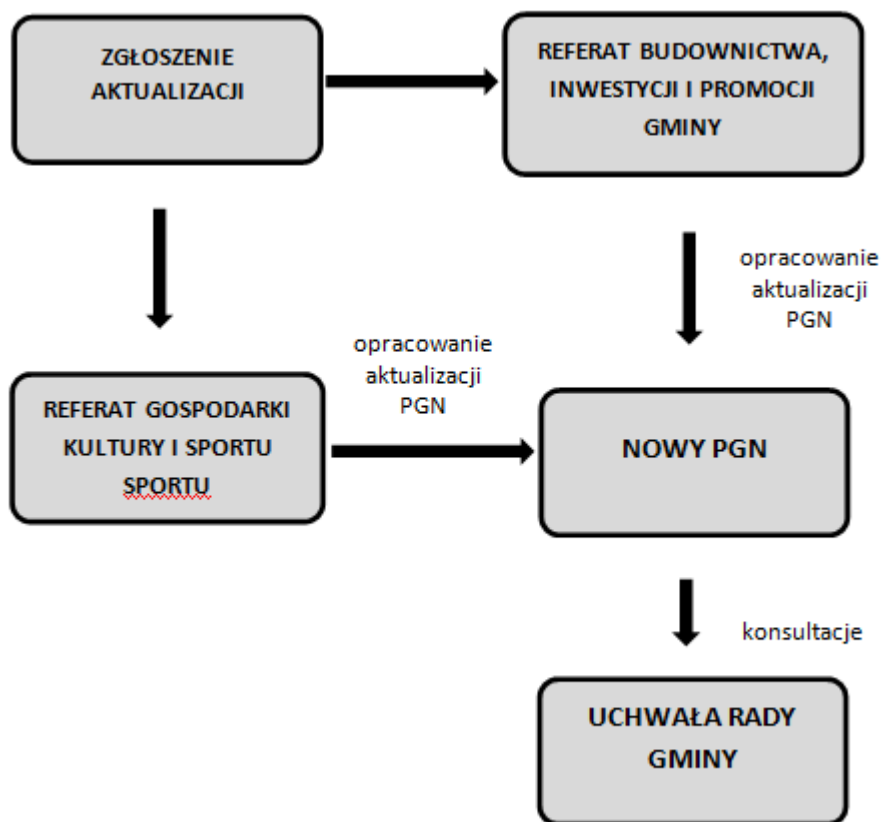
ZGŁOSZENIE AKTUALIZACJI

REFERAT BUDOWNICTWA, INWESTYCJI I PROMOCJI GMINY

opracowanie aktualizacji PGN

REFERAT GOSPODARKI KULTURY I SPORTU SPORTU

opracowanie aktualizacji PGN

NOWY PGN

konsultacje

UCHWAŁA RADY GMINY